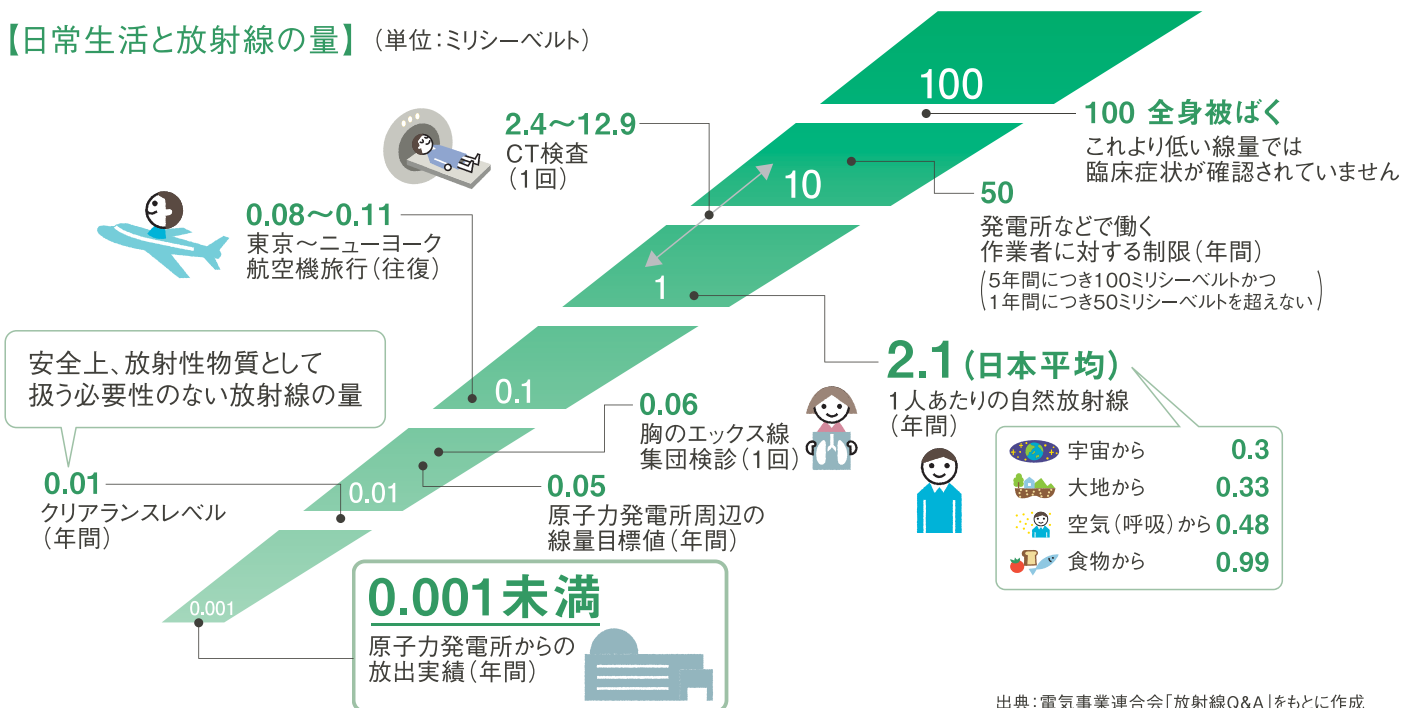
【日常生活と放射線の量】（単位：ミリシーベルト）

100

100 全身被ばく
これより低い線量では臨床症状が確認されていません

2.4〜12.9
CT検査
（1回）

10

50
発電所などで働く作業者に対する制限（年間）
（5年間につき100ミリシーベルトかつ
1年間につき50ミリシーベルトを超えない）

0.08〜0.11
東京〜ニューヨーク
航空機旅行（往復）

1

2.1（日本平均）
1人あたりの自然放射線
（年間）

安全上、放射性物質として扱う必要性のない放射線の量

0.1

0.06
胸のエックス線
集団検診（1回）

| 宇宙から | 0.3 |
|---|---|
| 大地から | 0.33 |
| 空気（呼吸）から | 0.48 |
| 食物から | 0.99 |

0.01
クリアランスレベル
（年間）

0.01

0.05
原子力発電所周辺の
線量目標値（年間）

0.001

0.001未満
原子力発電所からの
放出実績（年間）

出典：電気事業連合会「放射線Q&A」をもとに作成